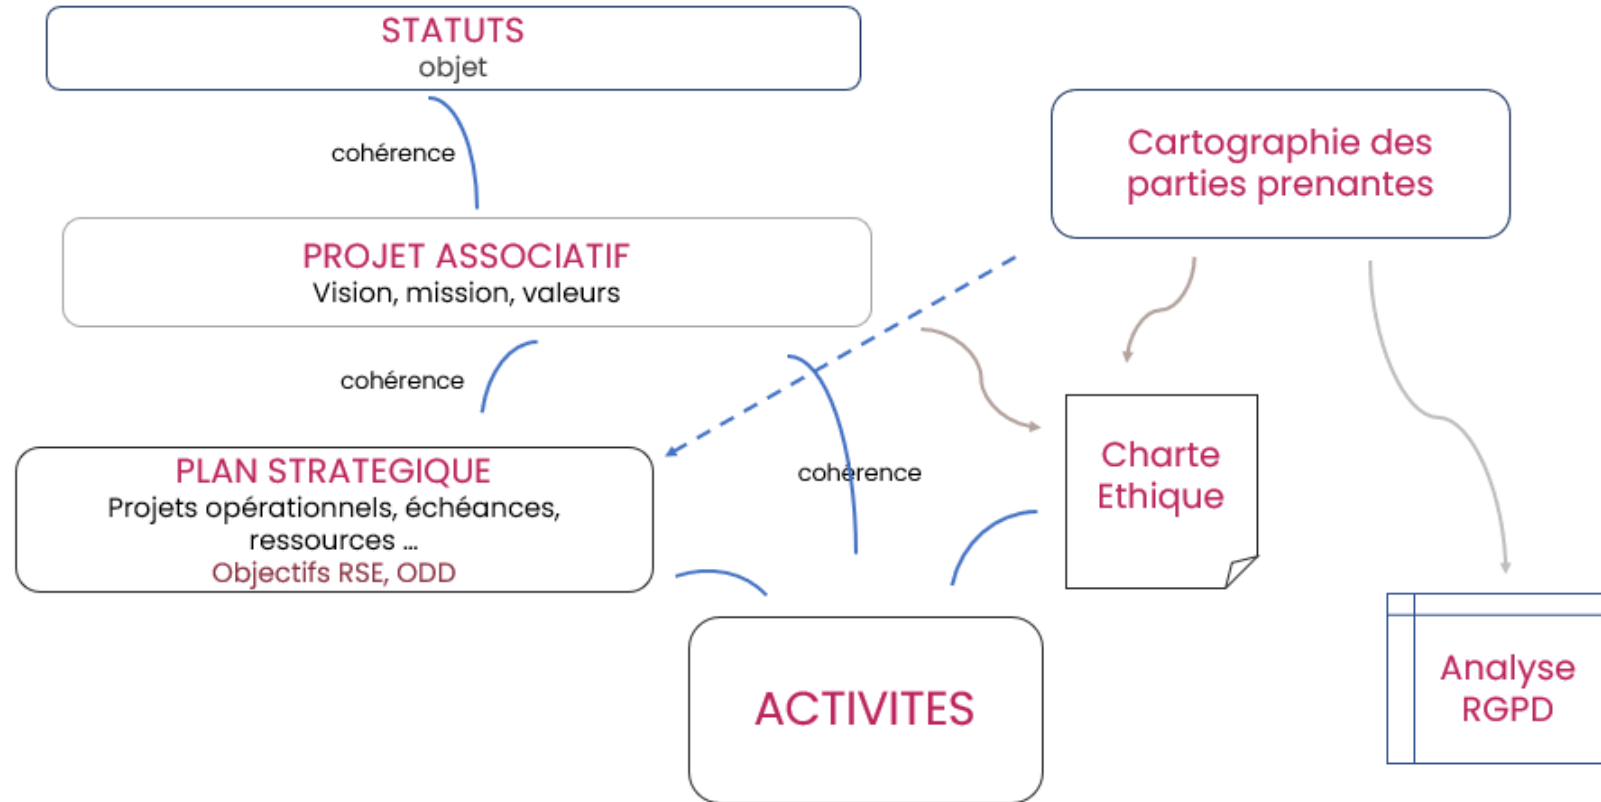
STATUTS
objet

cohérence

PROJET ASSOCIATIF
Vision, mission, valeurs

Cartographie des parties prenantes

cohérence

PLAN STRATEGIQUE
Projets opérationnels, échéances, ressources ...
Objectifs RSE, ODD

cohérence

Charte Ethique

ACTIVITES

Analyse RGPD